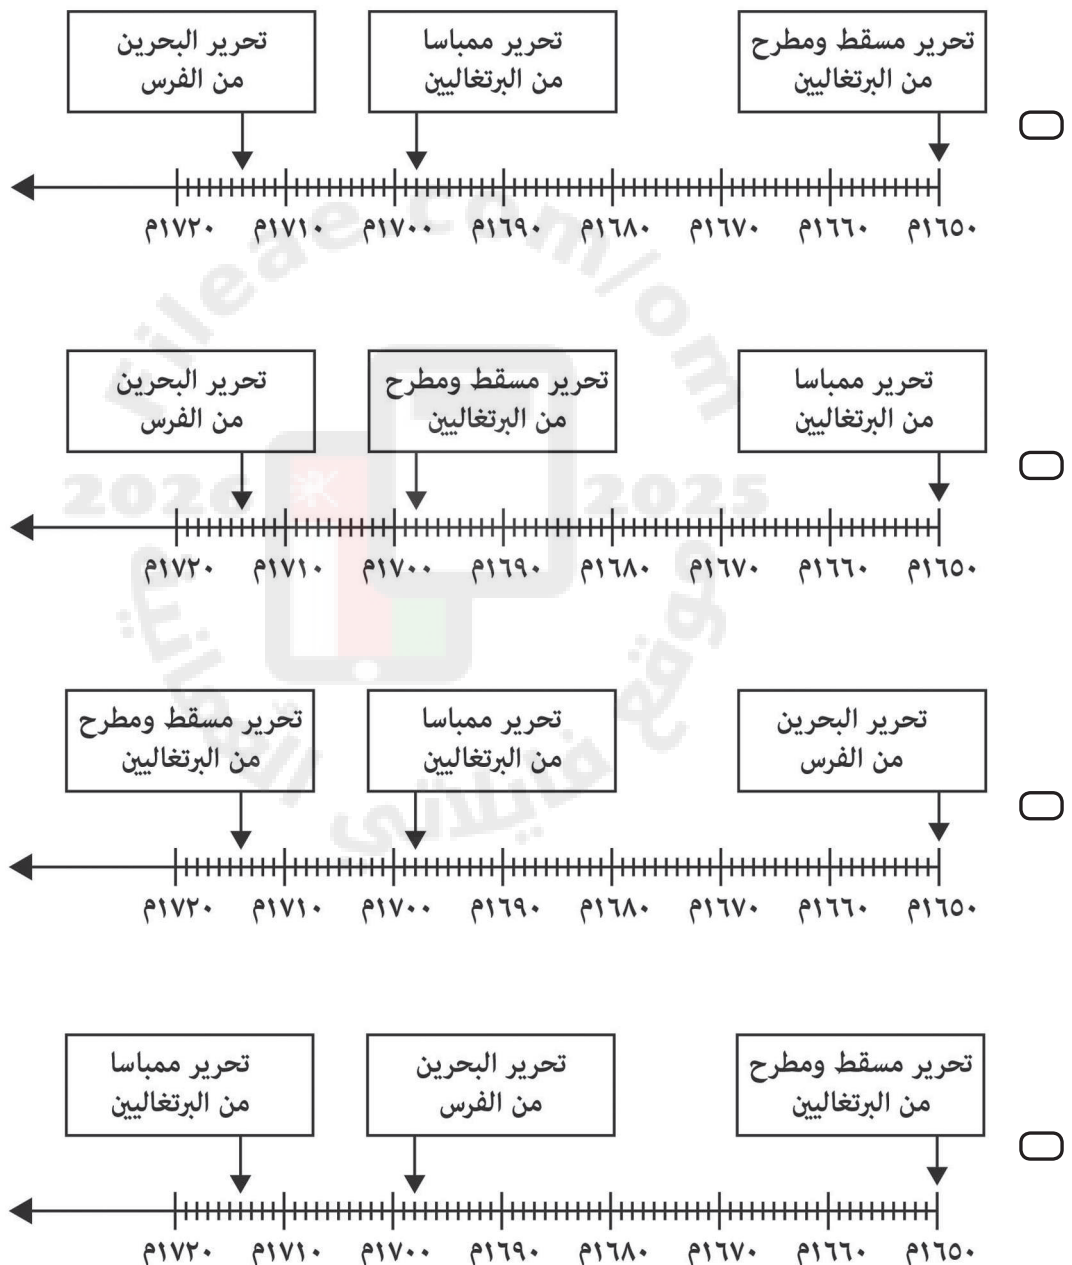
تحرير مسقط ومطرح من البرتغاليين

تحرير ممباسا من البرتغاليين

تحرير البحرين من الفرس

١٦٥٠م ١٦٦٠م ١٦٧٠م ١٦٨٠م ١٦٩٠م ١٧٠٠م ١٧١٠م ١٧٢٠م

تحرير ممباسا من البرتغاليين

تحرير مسقط ومطرح من البرتغاليين

تحرير البحرين من الفرس

١٦٥٠م ١٦٦٠م ١٦٧٠م ١٦٨٠م ١٦٩٠م ١٧٠٠م ١٧١٠م ١٧٢٠م

تحرير البحرين من الفرس

تحرير ممباسا من البرتغاليين

تحرير مسقط ومطرح من البرتغاليين

١٦٥٠م ١٦٦٠م ١٦٧٠م ١٦٨٠م ١٦٩٠م ١٧٠٠م ١٧١٠م ١٧٢٠م

تحرير مسقط ومطرح من البرتغاليين

تحرير البحرين من الفرس

تحرير ممباسا من البرتغاليين

١٦٥٠م ١٦٦٠م ١٦٧٠م ١٦٨٠م ١٦٩٠م ١٧٠٠م ١٧١٠م ١٧٢٠م